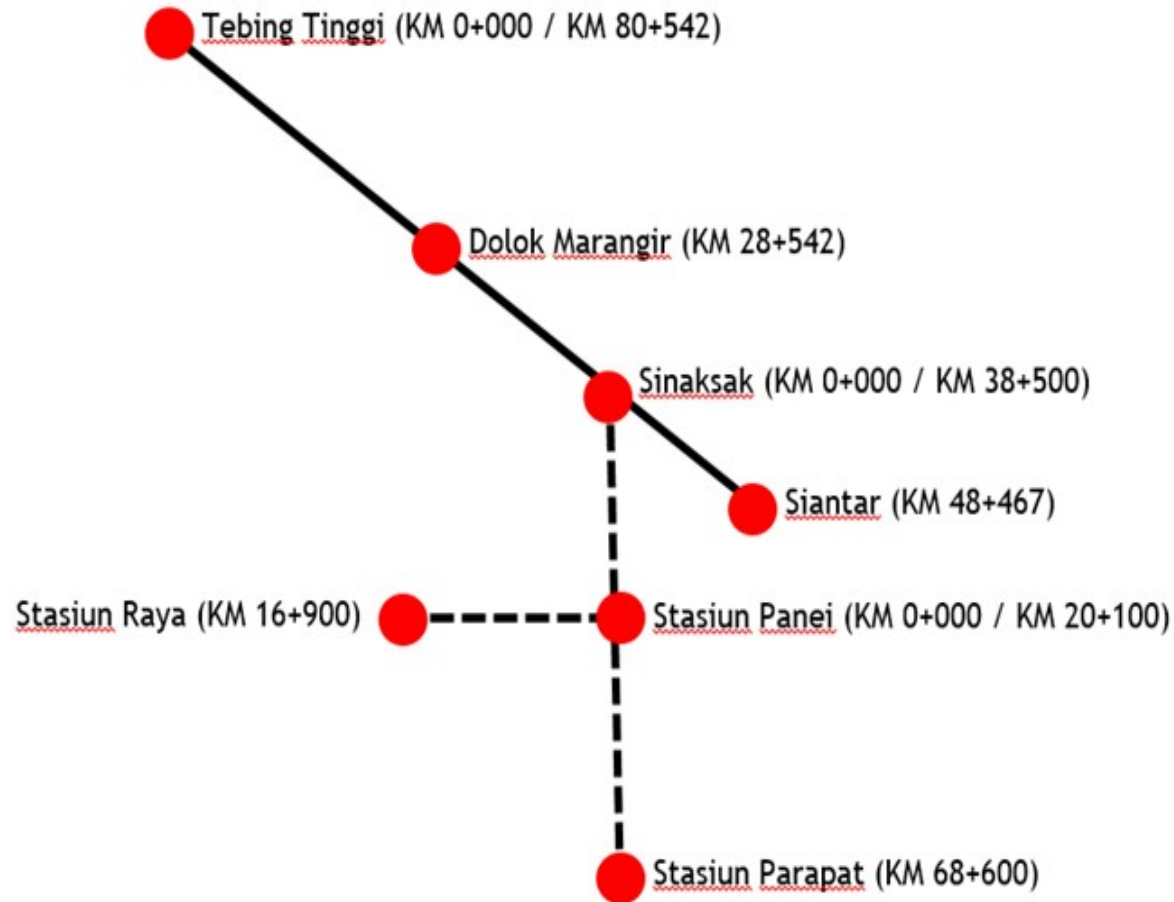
Tebing Tinggi (KM 0+000 / KM 80+542)

Dolok Marangir (KM 28+542)

Sinaksak (KM 0+000 / KM 38+500)

Siantar (KM 48+467)

Stasiun Raya (KM 16+900)

Stasiun Panei (KM 0+000 / KM 20+100)

Stasiun Parapat (KM 68+600)